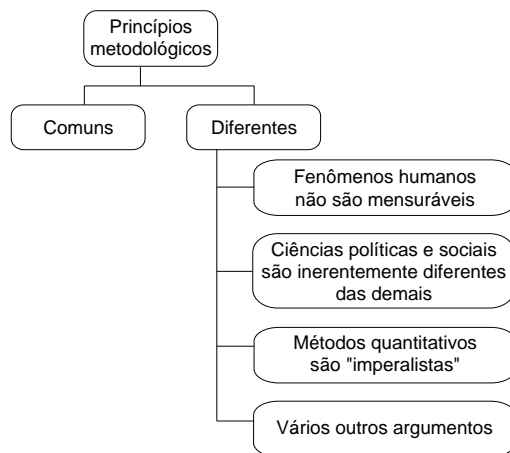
Princípios metodológicos

Comuns

Diferentes

Fenômenos humanos não são mensuráveis

Ciências políticas e sociais são inerentemente diferentes das demais

Métodos quantitativos são "imperalistas"

Vários outros argumentos